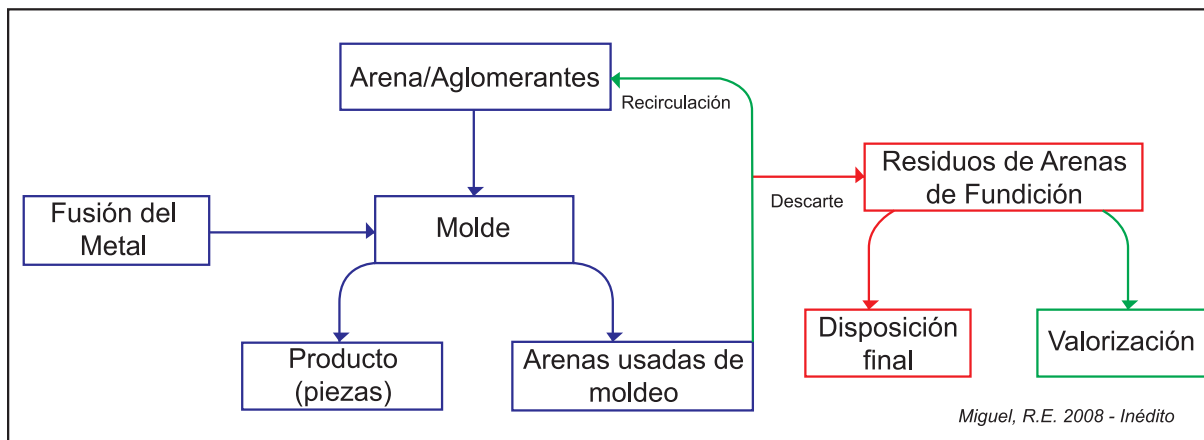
Arena/Aglomerantes

Recirculación

Fusión del Metal

Molde

Descarte

Residuos de Arenas de Fundición

Producto (piezas)

Arenas usadas de moldeo

Disposición final

Valorización

Miguel, R.E. 2008 - Inédito